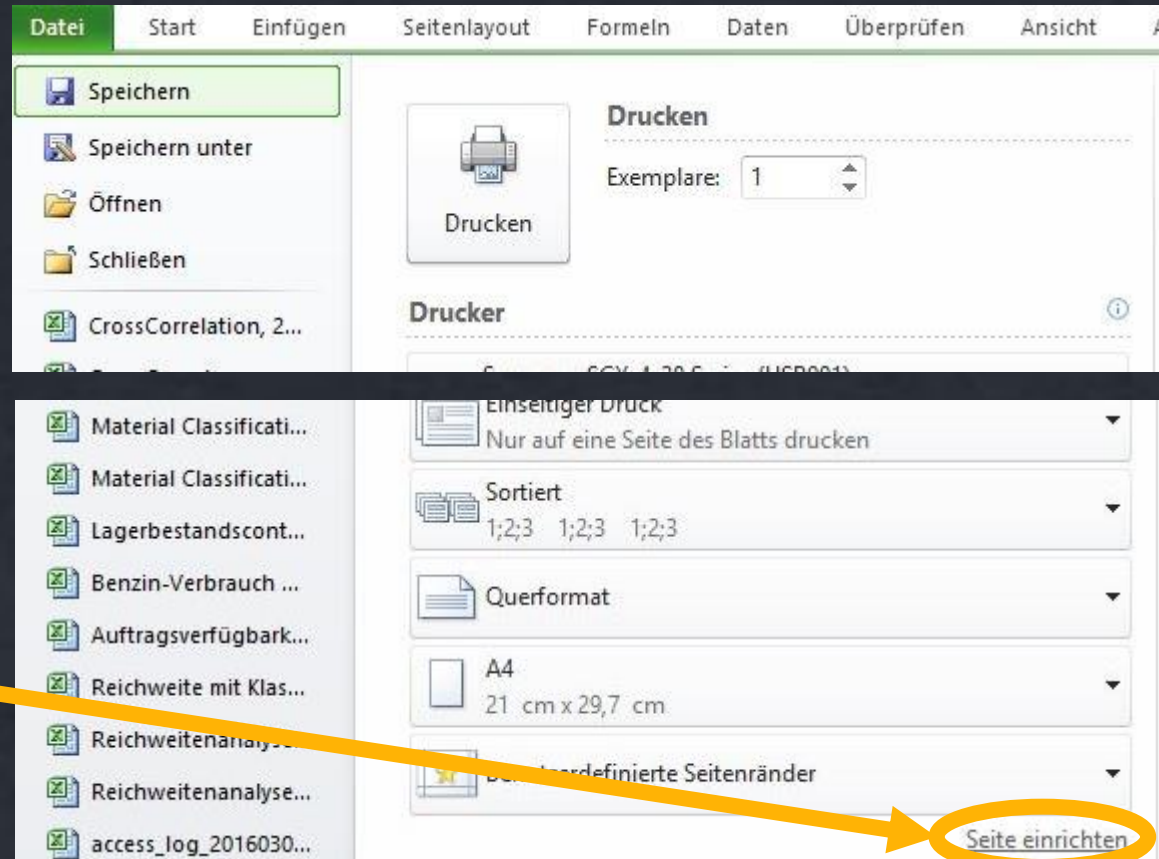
Datei Start Einfügen Seitenlayout Formeln Daten Überprüfen Ansicht

Speichern
Speichern unter
Öffnen
Schließen
CrossCorrelation, 2...
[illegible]
Material Classificati...
Material Classificati...
Lagerbestandscont...
Benzin-Verbrauch ...
Auftragsverfügbark...
Reichweite mit Klas...
Reichweitenanalyse...
Reichweitenanalyse...
access_log_2016030...

Drucken
Drucken
Exemplare: 1

Drucker
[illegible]

Einseitiger Druck
Nur auf eine Seite des Blatts drucken

Sortiert
1;2;3 1;2;3 1;2;3

Querformat

A4
21 cm x 29,7 cm

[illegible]definierte Seitenränder

Seite einrichten